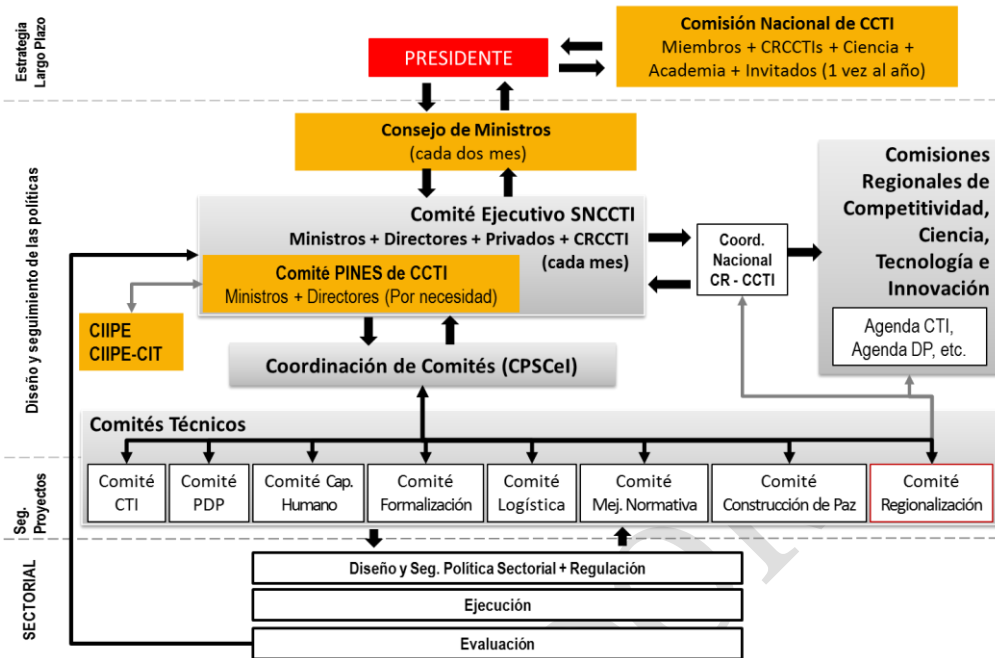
Estrategia Largo Plazo

PRESIDENTE

Comisión Nacional de CCTI
Miembros + CRCCTIs + Ciencia + Academia + Invitados (1 vez al año)

Diseño y seguimiento de las políticas

Consejo de Ministros
(cada dos mes)

Comité Ejecutivo SNCCTI
Ministros + Directores + Privados + CRCCTI
(cada mes)

Comité PINES de CCTI
Ministros + Directores (Por necesidad)

Coord. Nacional CR - CCTI

Comisiones Regionales de Competitividad, Ciencia, Tecnología e Innovación

Agenda CTI, Agenda DP, etc.

CIIPE
CIIPE-CIT

Coordinación de Comités (CPSCeI)

Comités Técnicos

Seg. Proyectos

| Comité CTI | Comité PDP | Comité Cap. Humano | Comité Formalización | Comité Logística | Comité Mej. Normativa | Comité Construcción de Paz | Comité Regionalización |
|---|---|---|---|---|---|---|---|

SECTORIAL

Diseño y Seg. Política Sectorial + Regulación

Ejecución

Evaluación